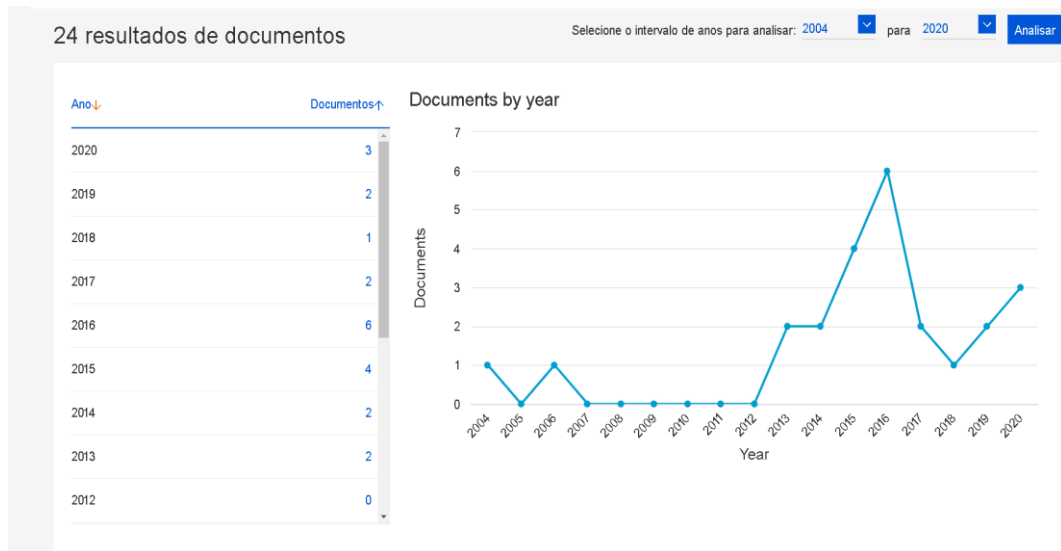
24 resultados de documentos

Selecione o intervalo de anos para analisar: 2004 para 2020 Analisar

| Ano↓ | Documentos↑ |
|---|---|
| 2020 | 3 |
| 2019 | 2 |
| 2018 | 1 |
| 2017 | 2 |
| 2016 | 6 |
| 2015 | 4 |
| 2014 | 2 |
| 2013 | 2 |
| 2012 | 0 |

Documents by year

Documents

7
6
5
4
3
2
1
0

2004 2005 2006 2007 2008 2009 2010 2011 2012 2013 2014 2015 2016 2017 2018 2019 2020

Year